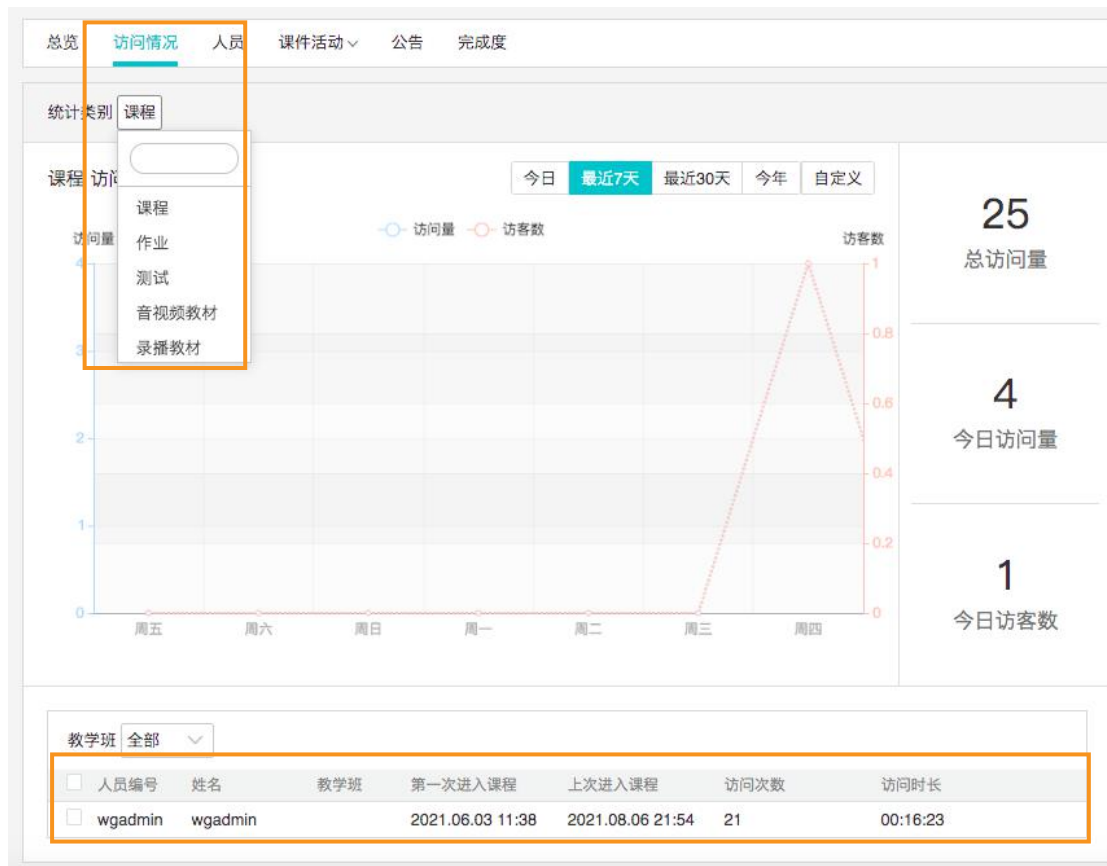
总览　访问情况　人员　课件活动　公告　完成度

统计类别 课程

课程　访问

课程
作业
测试
音视频教材
录播教材

今日　最近7天　最近30天　今年　自定义

访问量　访问量　访客数　访客数

4
3
2
1
0

1
0.8
0.6
0.4
0.2
0

周五　周六　周日　周一　周二　周三　周四

25
总访问量

4
今日访问量

1
今日访客数

教学班 全部

| | 人员编号 | 姓名 | 教学班 | 第一次进入课程 | 上次进入课程 | 访问次数 | 访问时长 |
|---|---|---|---|---|---|---|---|
| | wgadmin | wgadmin | | 2021.06.03 11:38 | 2021.08.06 21:54 | 21 | 00:16:23 |